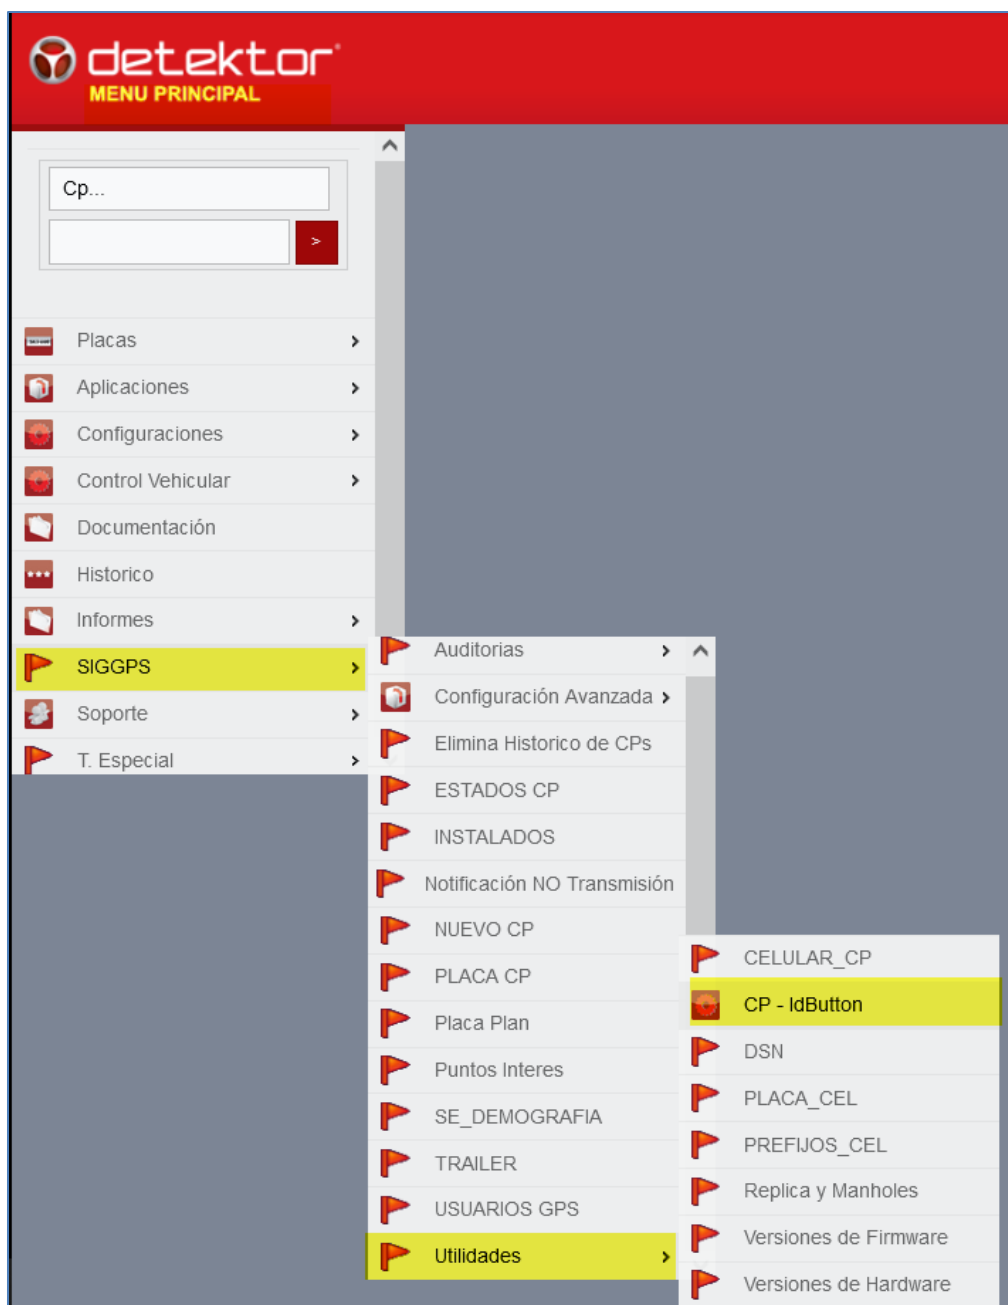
detektor
MENU PRINCIPAL

Cp...

>

Placas >
Aplicaciones >
Configuraciones >
Control Vehicular >
Documentación
Historico
Informes >
SIGGPS >
Soporte >
T. Especial >

Auditorias >
Configuración Avanzada >
Elimina Historico de CPs
ESTADOS CP
INSTALADOS
Notificación NO Transmisión
NUEVO CP
PLACA CP
Placa Plan
Puntos Interes
SE_DEMOGRAFIA
TRAILER
USUARIOS GPS
Utilidades >

CELULAR_CP
CP - IdButton
DSN
PLACA_CEL
PREFIJOS_CEL
Replica y Manholes
Versiones de Firmware
Versiones de Hardware